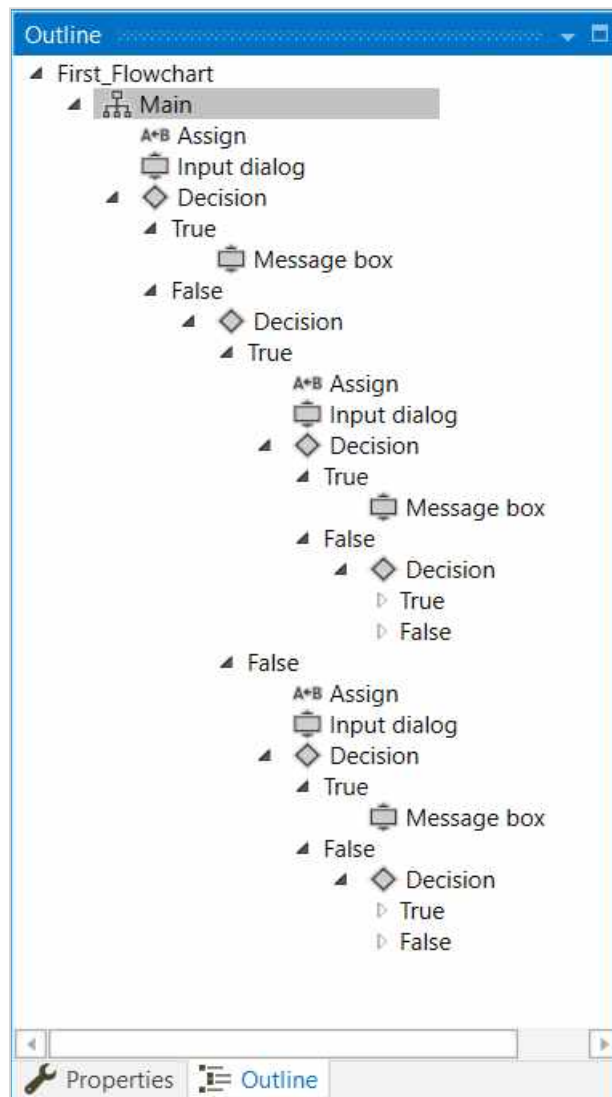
Outline

First_Flowchart
Main
A+B Assign
Input dialog
Decision
True
Message box
False
Decision
True
A+B Assign
Input dialog
Decision
True
Message box
False
Decision
True
False
False
A+B Assign
Input dialog
Decision
True
Message box
False
Decision
True
False

Properties
Outline